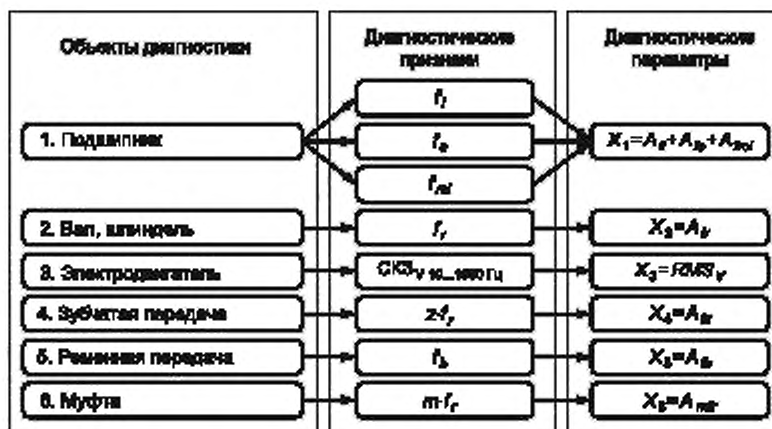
Объекты диагностики

1. Подшипник

2. Вал, шпиндель

3. Электродвигатель

4. Зубчатая передача

5. Ременная передача

6. Муфта

Диагностические признаки

$f_i$

$f_e$

$f_{rel}$

$f_r$

$СКЗ_{V\ 10...1000\ Гц}$

$z \cdot f_r$

$f_b$

$m \cdot f_r$

Диагностические параметры

$X_1 = A_{fi} + A_{fe} + A_{frel}$

$X_2 = A_{fr}$

$X_3 = RMS_V$

$X_4 = A_{fz}$

$X_5 = A_{fb}$

$X_6 = A_{mfr}$